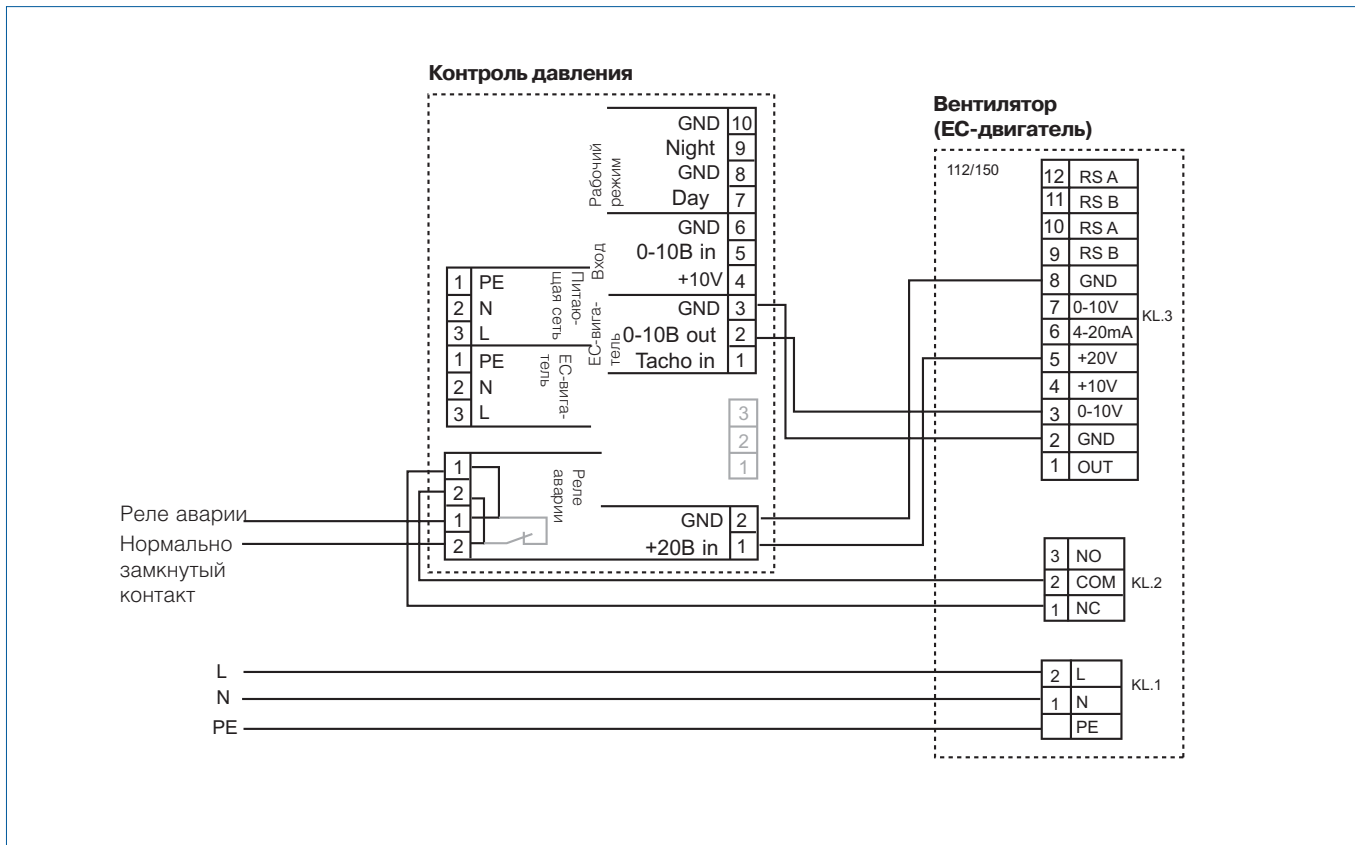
Контроль давления

| GND | 10 |
|---|---|
| Night | 9 |
| GND | 8 |
| Day | 7 |
| GND | 6 |
| 0-10В in | 5 |
| +10V | 4 |
| GND | 3 |
| 0-10В out | 2 |
| Tacho in | 1 |

Рабочий режим
Вход
Питающая сеть
EC-вигатель

| 1 | PE |
|---|---|
| 2 | N |
| 3 | L |
| 1 | PE |
| 2 | N |
| 3 | L |

EC-вигатель

3
2
1

1
2
1
2

Реле аварии

| GND | 2 |
|---|---|
| +20В in | 1 |

Реле аварии
Нормально замкнутый контакт

Вентилятор (EC-двигатель)

112/150

| 12 | RS A |
|---|---|
| 11 | RS B |
| 10 | RS A |
| 9 | RS B |
| 8 | GND |
| 7 | 0-10V |
| 6 | 4-20mA |
| 5 | +20V |
| 4 | +10V |
| 3 | 0-10V |
| 2 | GND |
| 1 | OUT |

KL.3

| 3 | NO |
|---|---|
| 2 | COM |
| 1 | NC |

KL.2

| 2 | L |
|---|---|
| 1 | N |
| | PE |

KL.1

L
N
PE